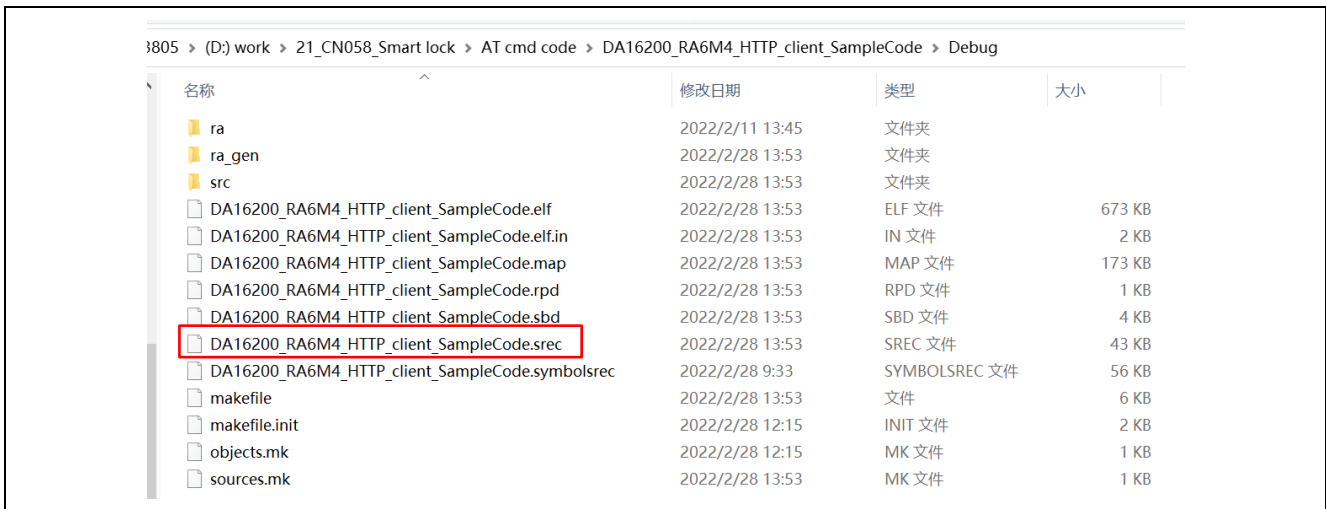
3805 › (D:) work › 21_CN058_Smart lock › AT cmd code › DA16200_RA6M4_HTTP_client_SampleCode › Debug

| 名称 | 修改日期 | 类型 | 大小 |
|---|---|---|---|
| ra | 2022/2/11 13:45 | 文件夹 | |
| ra_gen | 2022/2/28 13:53 | 文件夹 | |
| src | 2022/2/28 13:53 | 文件夹 | |
| DA16200_RA6M4_HTTP_client_SampleCode.elf | 2022/2/28 13:53 | ELF 文件 | 673 KB |
| DA16200_RA6M4_HTTP_client_SampleCode.elf.in | 2022/2/28 13:53 | IN 文件 | 2 KB |
| DA16200_RA6M4_HTTP_client_SampleCode.map | 2022/2/28 13:53 | MAP 文件 | 173 KB |
| DA16200_RA6M4_HTTP_client_SampleCode.rpd | 2022/2/28 13:53 | RPD 文件 | 1 KB |
| DA16200_RA6M4_HTTP_client_SampleCode.sbd | 2022/2/28 13:53 | SBD 文件 | 4 KB |
| DA16200_RA6M4_HTTP_client_SampleCode.srec | 2022/2/28 13:53 | SREC 文件 | 43 KB |
| DA16200_RA6M4_HTTP_client_SampleCode.symbolsrec | 2022/2/28 9:33 | SYMBOLSREC 文件 | 56 KB |
| makefile | 2022/2/28 13:53 | 文件 | 6 KB |
| makefile.init | 2022/2/28 12:15 | INIT 文件 | 2 KB |
| objects.mk | 2022/2/28 12:15 | MK 文件 | 1 KB |
| sources.mk | 2022/2/28 13:53 | MK 文件 | 1 KB |